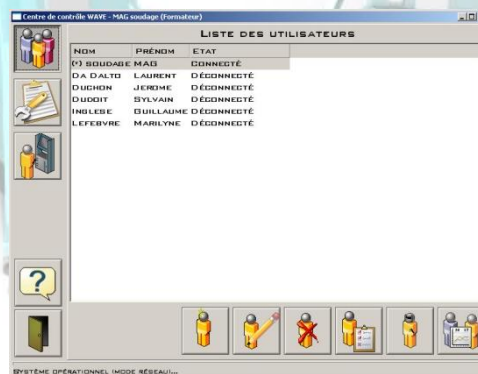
Centre de contrôle WAVE - MAG soudage (Formateur)

LISTE DES UTILISATEURS

| NOM | PRÉNOM | ETAT |
|---|---|---|
| (*) SOUDAGE | MAG | CONNECTÉ |
| DA DALTO | LAURENT | DÉCONNECTÉ |
| DUCHON | JEROME | DÉCONNECTÉ |
| DUDOIT | SYLVAIN | DÉCONNECTÉ |
| INGLESE | GUILLAUME | DÉCONNECTÉ |
| LEFEBVRE | MARILYNE | DÉCONNECTÉ |

?

SYSTÈME OPÉRATIONNEL (MODE RÉSEAU)...